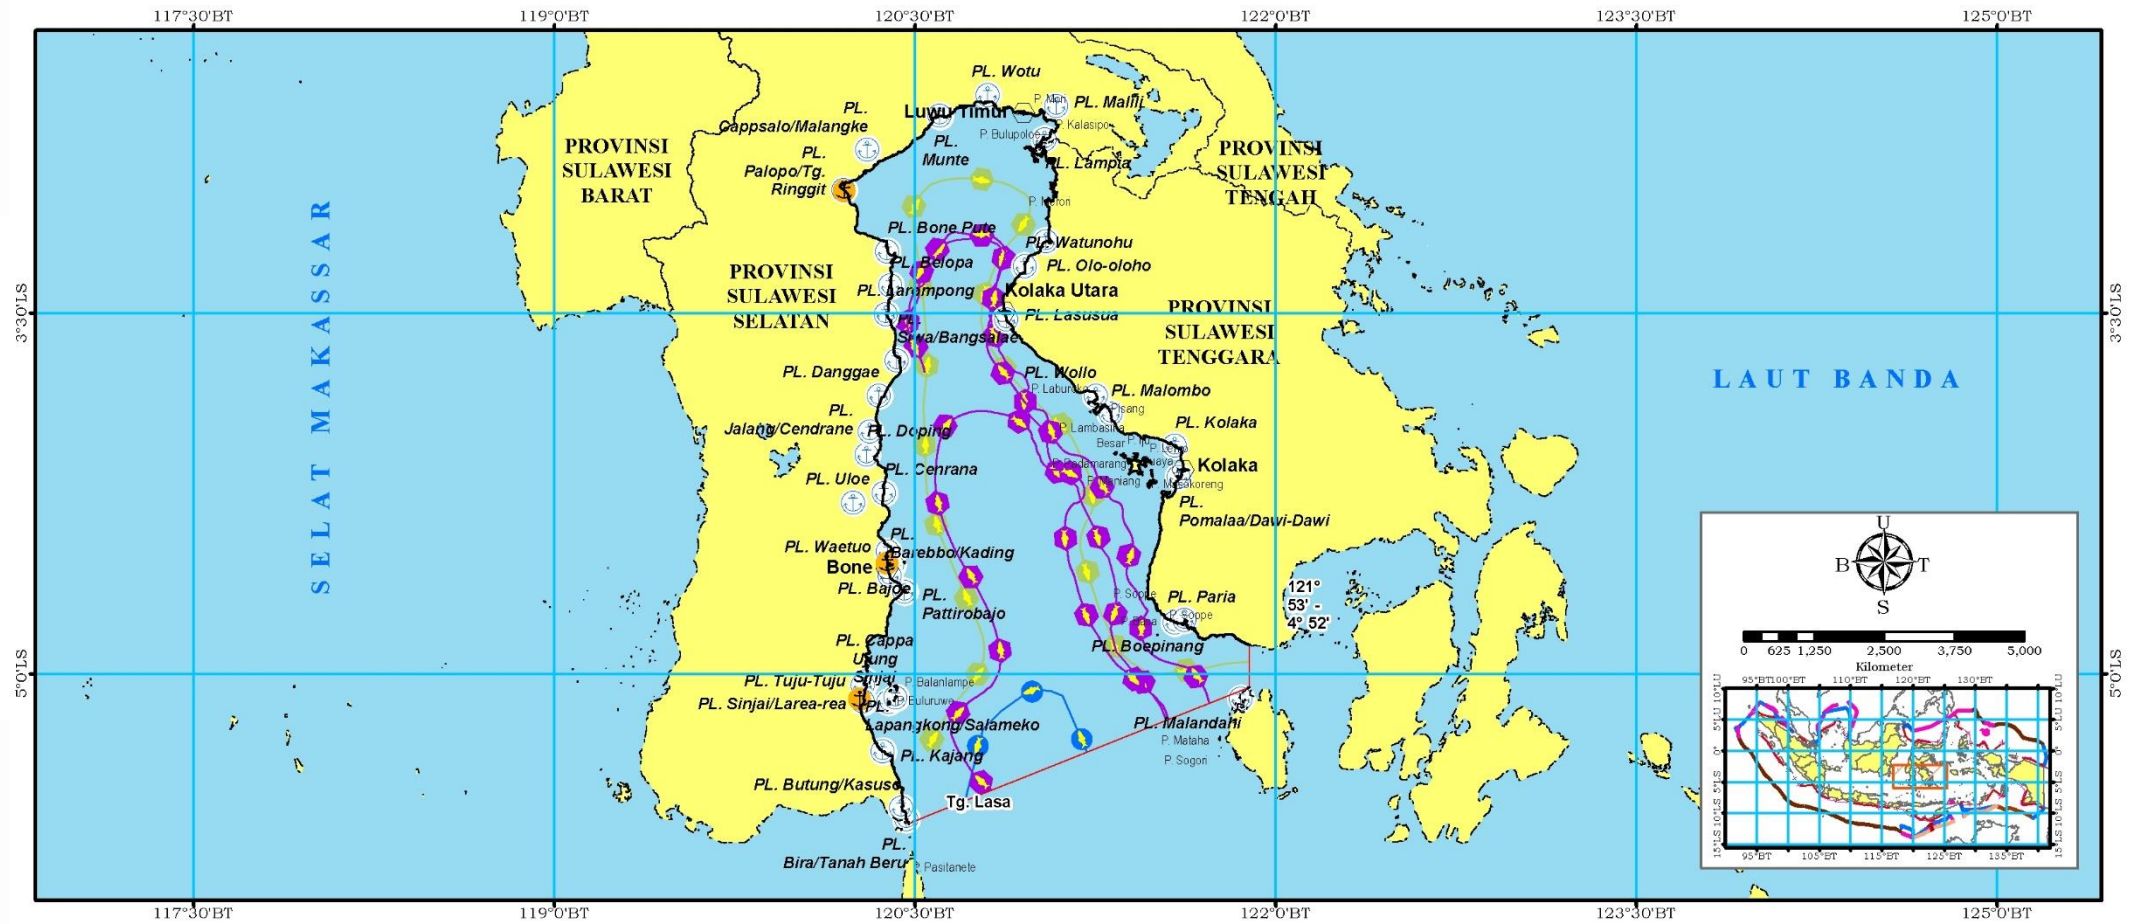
117°30'BT 119°0'BT 120°30'BT 122°0'BT 123°30'BT 125°0'BT

3°30'LS 5°0'LS

SELAT MAKASSAR

LAUT BANDA

PROVINSI SULAWESI BARAT

PROVINSI SULAWESI SELATAN

PROVINSI SULAWESI TENGAH

PROVINSI SULAWESI TENGGARA

PL. Wotu
P. Mori
PL. Malili
Luwu Timur
PL. Cappsalo/Malangke
P. Bulupoloe
Kalasipo
PL. Munte
PL. Lampia
PL. Palopo/Tg. Ringgit
P. Lemon
PL. Bone Pute
PL. Watunohu
PL. Belopa
PL. Olo-oloho
PL. Lamimpong
Kolaka Utara
PL. Lasusua
PL. Siwa/Bangsalae
PL. Danggae
PL. Wollo
P. Labuhan
PL. Malombo
Pisang
PL. Jalang/Cendrane
PL. Doping
P. Lambasina Besar
PL. Kolaka
P. Padamarang
P. Maniang
Kolaka
Mekakoreng
PL. Cenrana
PL. Uloe
PL. Pomalaa/Dawi-Dawi
PL. Waetuo
PL. Barebbo/Kading
Bone
PL. Bajoe
PL. Pattirobajo
P. Sopoe
PL. Paria
121° 53' - 4° 52'
PL. Cappa Ujung
PL. Boepinang
Sinjai
P. Balanlampe
PL. Tuju-Tuju
P. Buluruwa
PL. Sinjai/Larea-rea
PL. Lapangkong/Salameko
PL. Malandahi
P. Mataha
PL. Kajang
P. Sogori
PL. Butung/Kasuse
Tg. Lasa
PL. Bira/Tanah Beru
P. Pasitanete

U
B T
S
0 625 1,250 2,500 3,750 5,000
Kilometer
95°BT 100°BT 110°BT 120°BT 130°BT
95°BT 105°BT 115°BT 125°BT 135°BT
10°LU 5°LU 0° 5°LS 10°LS 15°LS